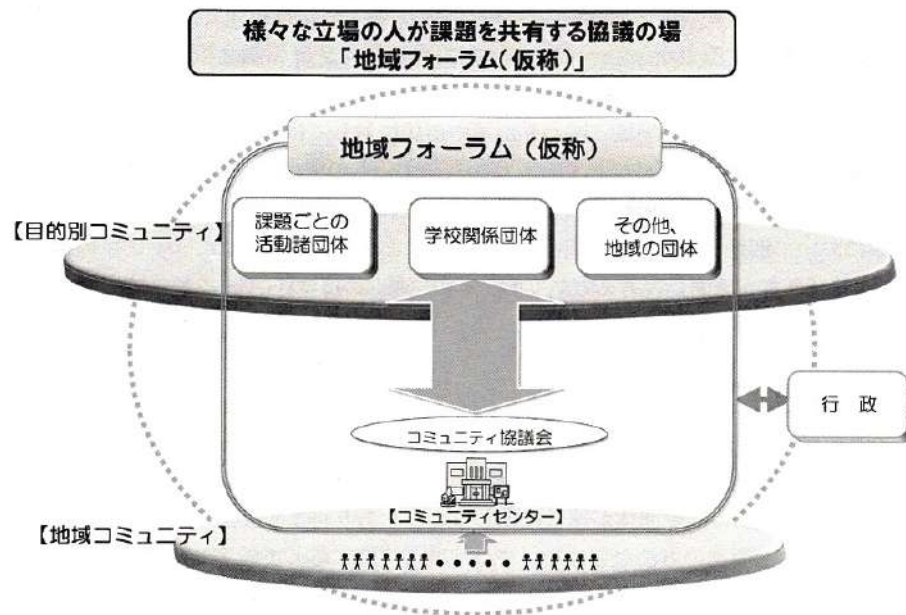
様々な立場の人が課題を共有する協議の場
「地域フォーラム(仮称)」

地域フォーラム（仮称）

【目的別コミュニティ】

課題ごとの活動諸団体

学校関係団体

その他、地域の団体

行　政

コミュニティ協議会

【コミュニティセンター】

【地域コミュニティ】